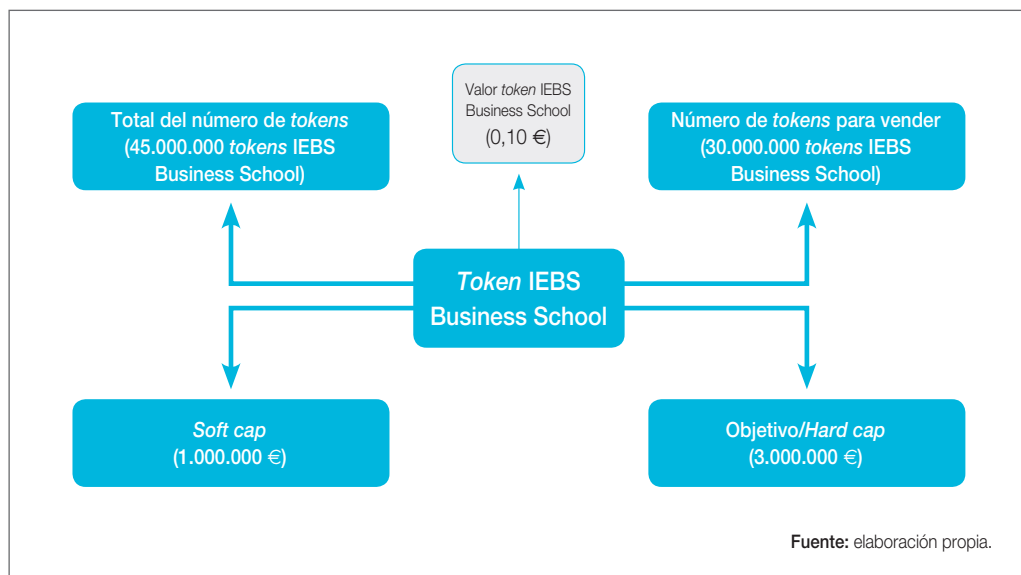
Valor token IEBS Business School (0,10 €)

Total del número de tokens (45.000.000 tokens IEBS Business School)

Número de tokens para vender (30.000.000 tokens IEBS Business School)

Token IEBS Business School

Soft cap (1.000.000 €)

Objetivo/Hard cap (3.000.000 €)

Fuente: elaboración propia.